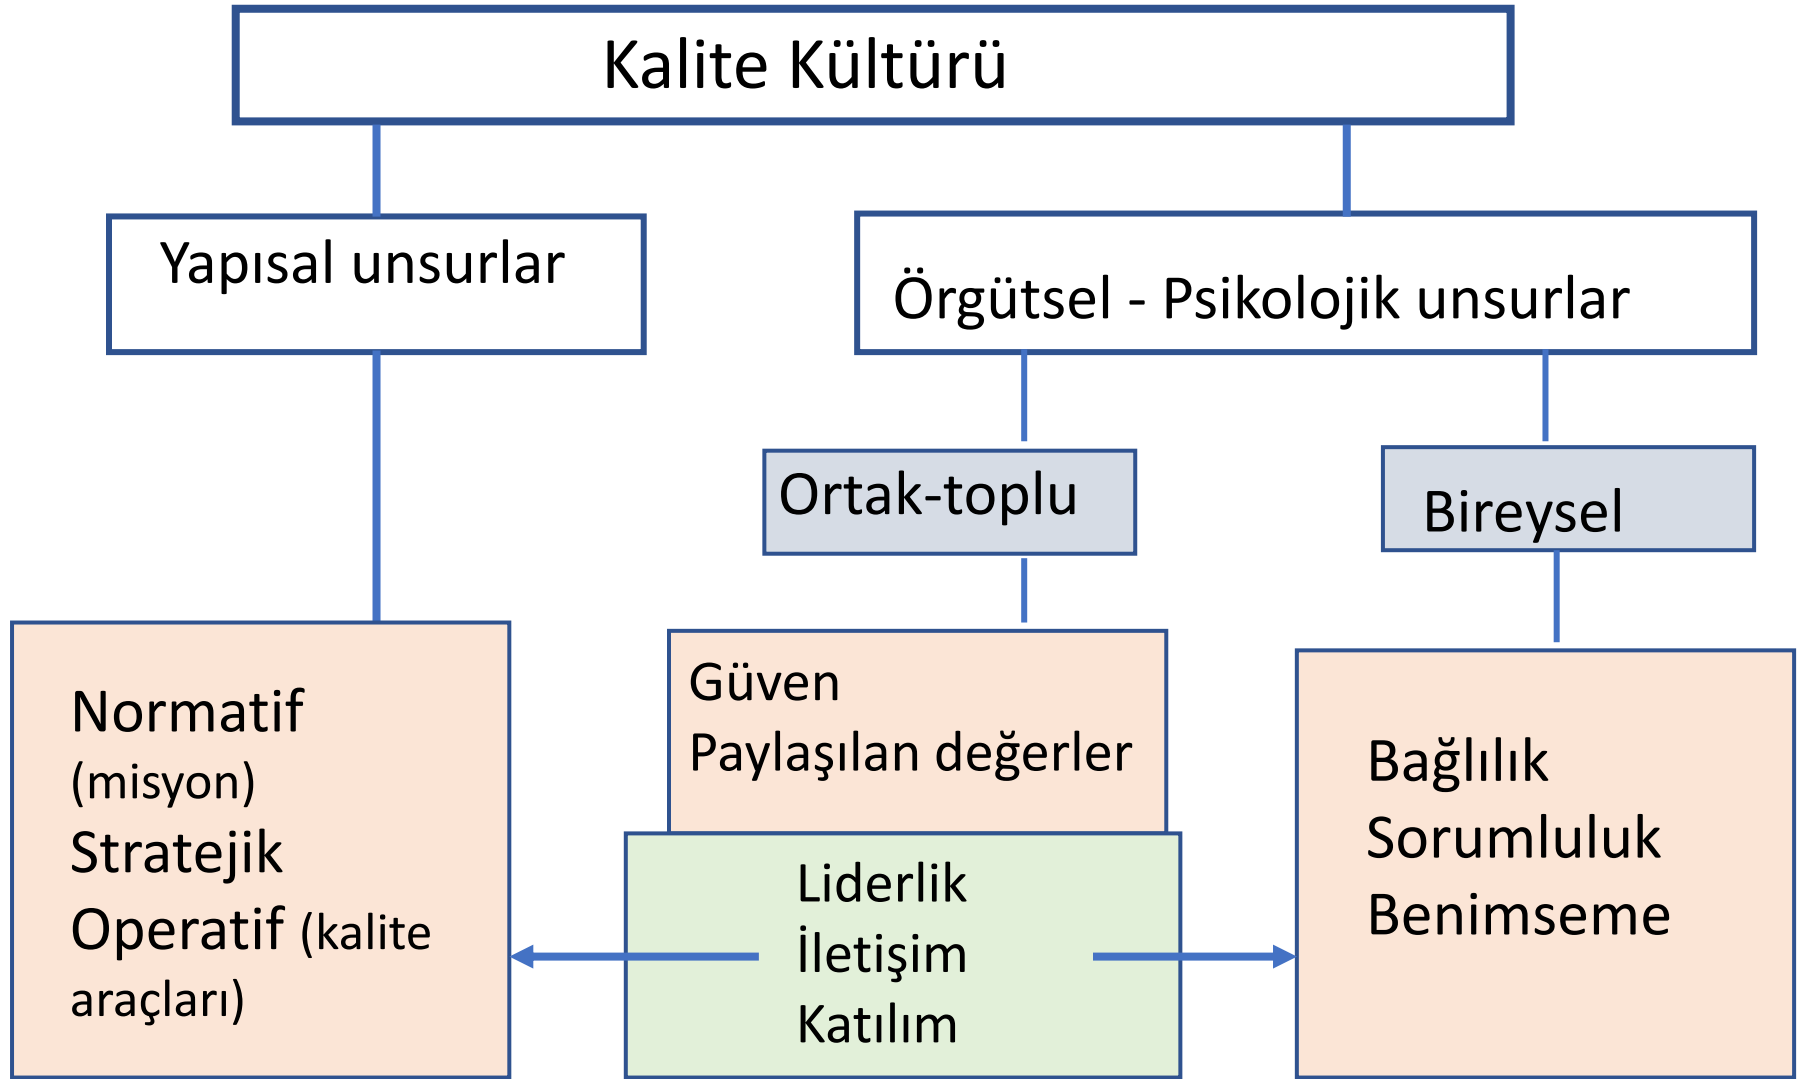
Kalite Kültürü

Yapısal unsurlar

Örgütsel - Psikolojik unsurlar

Ortak-toplu

Bireysel

Normatif (misyon)
Stratejik
Operatif (kalite araçları)

Güven
Paylaşılan değerler

Liderlik
İletişim
Katılım

Bağlılık
Sorumluluk
Benimseme